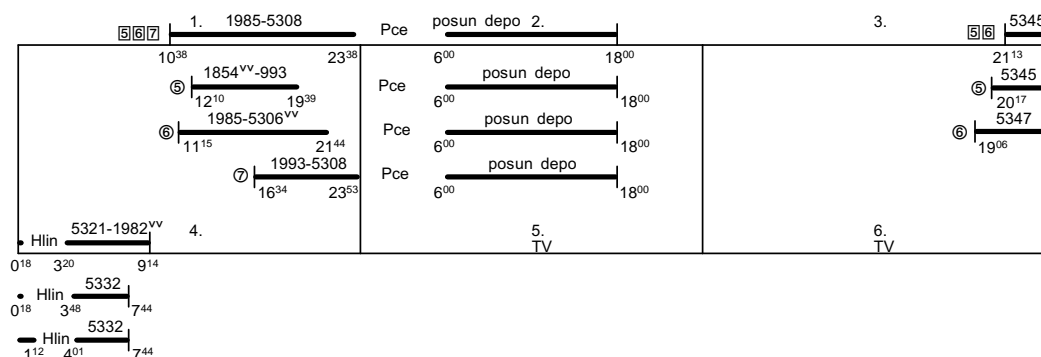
567 1. 1985-5308 Pce posun depo 2. 3. 56 5345
$10^{38}$ $23^{38}$ $6^{00}$ $18^{00}$ $21^{13}$
⑤ 1854$^{vv}$-993 Pce posun depo ⑤ 5345
$12^{10}$ $19^{39}$ $6^{00}$ $18^{00}$ $20^{17}$
⑥ 1985-5306$^{vv}$ Pce posun depo ⑥ 5347
$11^{15}$ $21^{44}$ $6^{00}$ $18^{00}$ $19^{06}$
⑦ 1993-5308 Pce posun depo
$16^{34}$ $23^{53}$ $6^{00}$ $18^{00}$
Hlin 5321-1982$^{vv}$ 4. 5. TV 6. TV
$0^{18}$ $3^{20}$ $9^{14}$
Hlin 5332
$0^{18}$ $3^{48}$ $7^{44}$
Hlin 5332
$1^{12}$ $4^{01}$ $7^{44}$